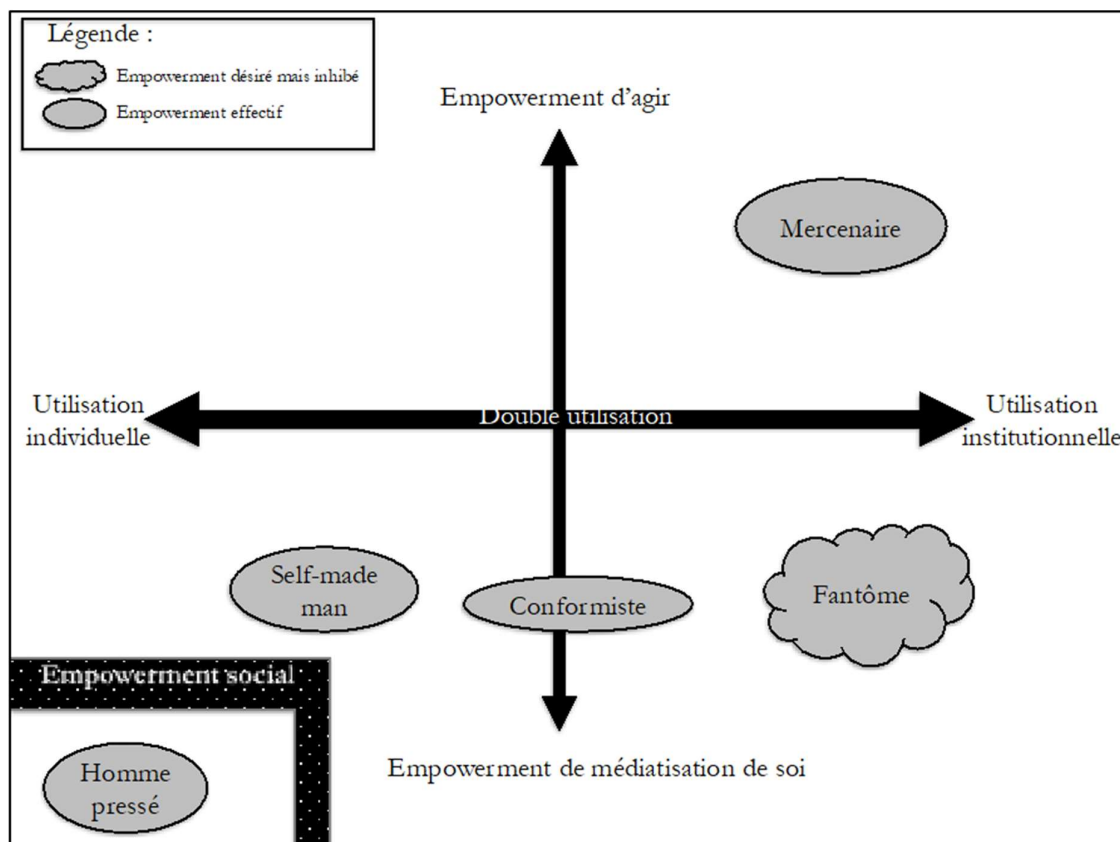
Légende :

Empowerment désiré mais inhibé

Empowerment effectif

Empowerment d'agir

Mercenaire

Utilisation individuelle

Double utilisation

Utilisation institutionnelle

Self-made man

Conformiste

Fantôme

Empowerment social

Homme pressé

Empowerment de médiatisation de soi